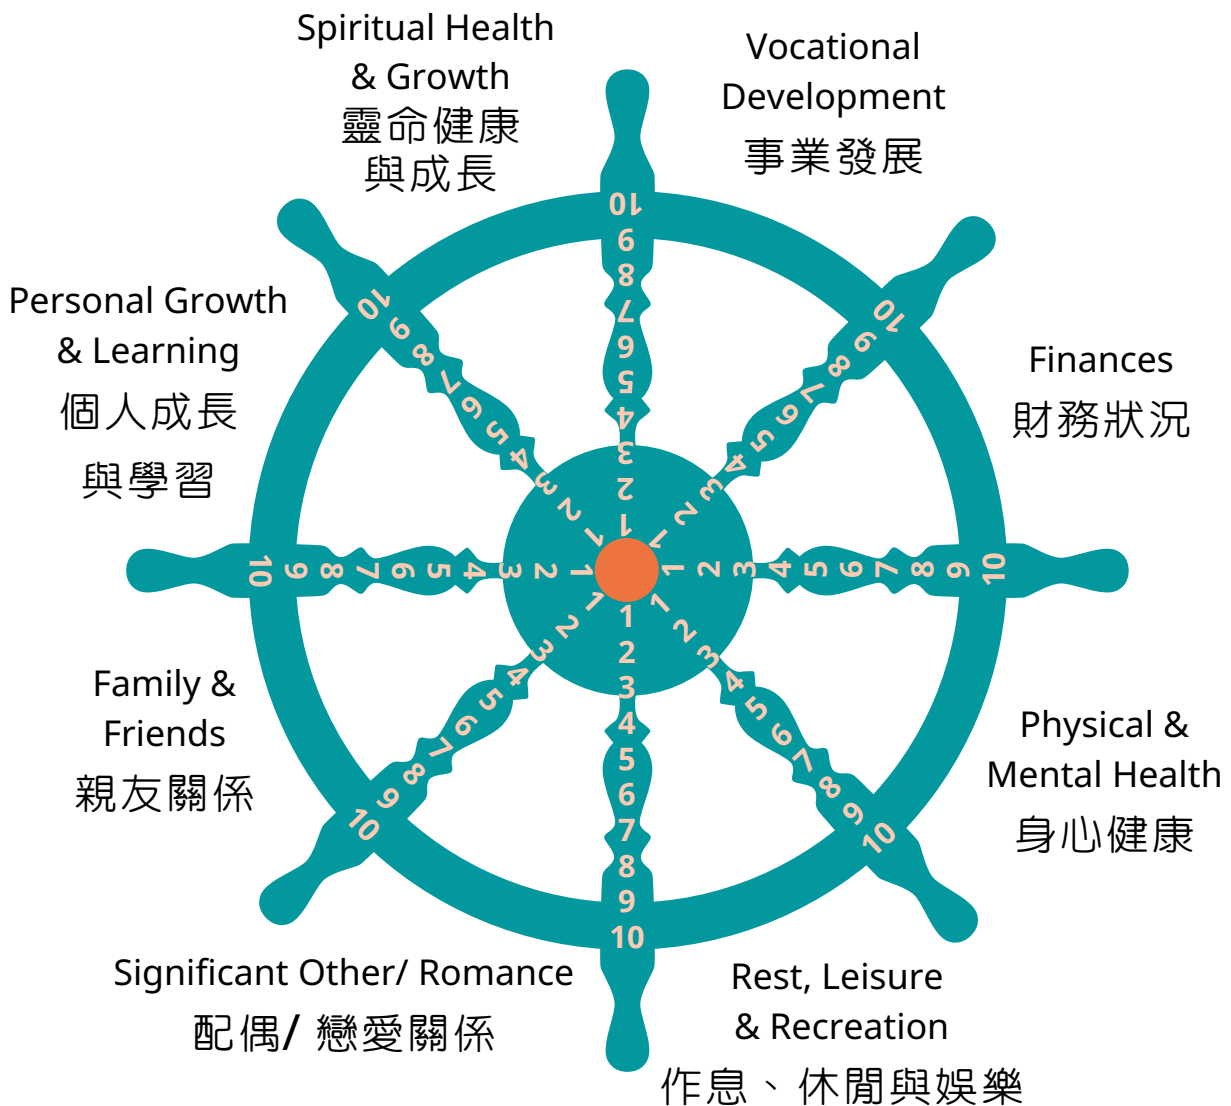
Spiritual Health & Growth
靈命健康與成長

Vocational Development
事業發展

Personal Growth & Learning
個人成長與學習

Finances
財務狀況

Family & Friends
親友關係

Physical & Mental Health
身心健康

Significant Other/ Romance
配偶/ 戀愛關係

Rest, Leisure & Recreation
作息、休閒與娛樂

1 2 3 4 5 6 7 8 9 10
1 2 3 4 5 6 7 8 9 10
1 2 3 4 5 6 7 8 9 10
1 2 3 4 5 6 7 8 9 10
1 2 3 4 5 6 7 8 9 10
1 2 3 4 5 6 7 8 9 10
1 2 3 4 5 6 7 8 9 10
1 2 3 4 5 6 7 8 9 10